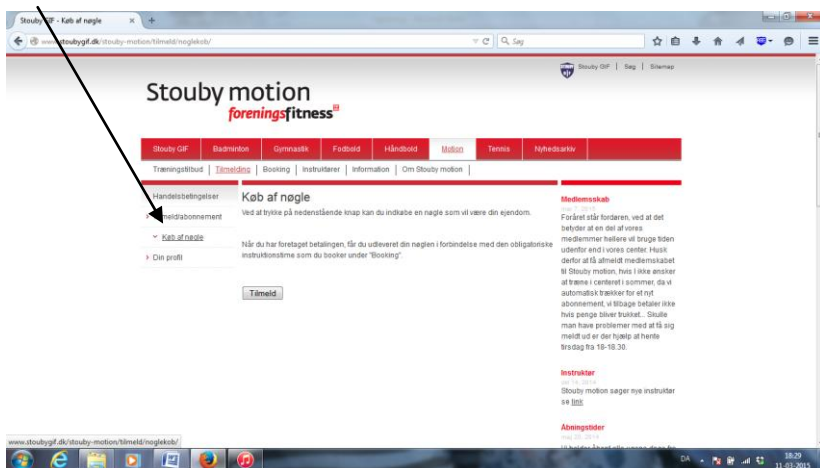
Stouby GIF - Køb af nøgle

www.stoubygif.dk/stouby-motion/tilmeld/noglekob/

Søg

Stouby GIF | Søg | Sitemap

Stouby motion
foreningsfitness

Stouby GIF | Badminton | Gymnastik | Fodbold | Håndbold | Motion | Tennis | Nyhedsarkiv

Træningstilbud | Tilmelding | Booking | Instruktører | Information | Om Stouby motion

Handelsbetingelser
Tilmeld/abonnement
Køb af nøgle
Din profil

Køb af nøgle

Ved at trykke på nedenstående knap kan du indkøbe en nøgle som vil være din ejendom.

Når du har foretaget betalingen, får du udleveret din nøglen i forbindelse med den obligatoriske instruktionstime som du booker under "Booking".

Tilmeld

Medlemsskab
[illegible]
Foråret står fordøren, ved at det betyder at en del af vores medlemmer hellere vil bruge tiden udenfor end i vores center. Husk derfor at få afmeldt medlemsskabet til Stouby motion, hvis I ikke ønsker at træne i centeret i sommer, da vi automatisk trækker for et nyt abonnement, vi tilbage betaler ikke hvis penge bliver trukket... Skulle man have problemer med at få sig meldt ud er der hjælp at hente tirsdag fra 18-18.30.

Instruktør
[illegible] 2014
Stouby motion søger nye instruktør se link

Åbningstider
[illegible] 2014
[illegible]

www.stoubygif.dk/stouby-motion/tilmeld/noglekob/

DA
18:29
11-03-2015